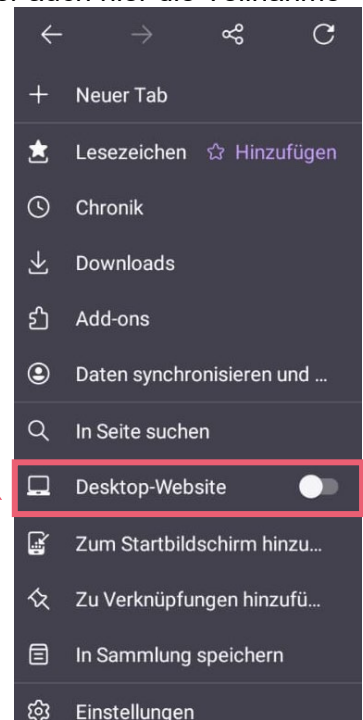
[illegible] auch hier die Teilnahme

Neuer Tab

Lesezeichen ☆ Hinzufügen

Chronik

Downloads

Add-ons

Daten synchronisieren und ...

In Seite suchen

Desktop-Website

Zum Startbildschirm hinzu...

Zu Verknüpfungen hinzufü...

In Sammlung speichern

Einstellungen